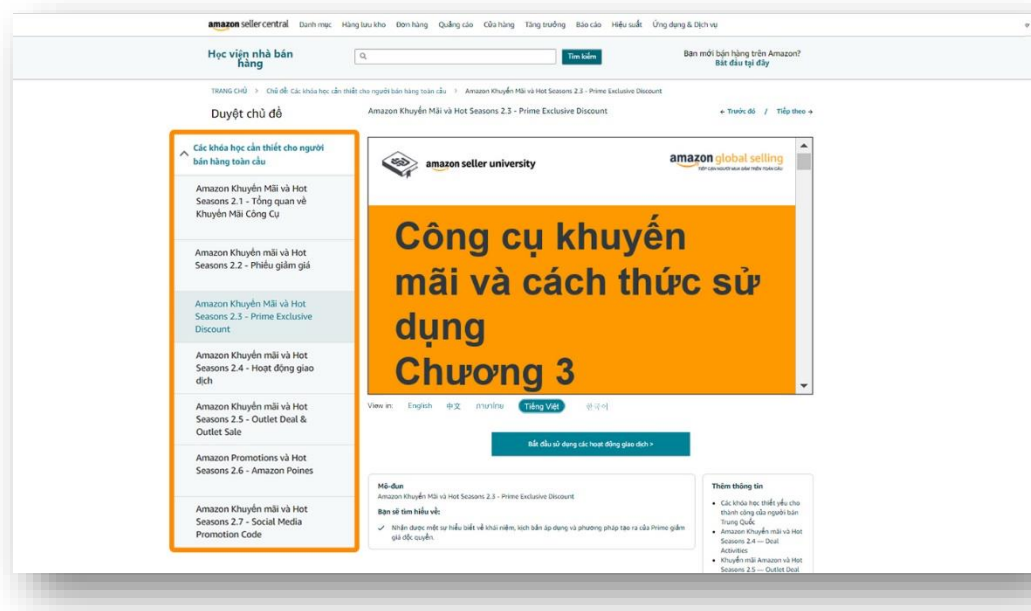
amazon seller central Danh mục Hàng lưu kho Đơn hàng Quảng cáo Cửa hàng Tăng trưởng Báo cáo Hiệu suất Ứng dụng & Dịch vụ

Học viện nhà bán hàng

Tìm kiếm

Bạn mới bán hàng trên Amazon? Bắt đầu tại đây

TRANG CHỦ > Chủ đề: Các khóa học cần thiết cho người bán hàng toàn cầu > Amazon Khuyến Mãi và Hot Seasons 2.3 - Prime Exclusive Discount

Duyệt chủ đề

Amazon Khuyến Mãi và Hot Seasons 2.3 - Prime Exclusive Discount

← Trước đó / Tiếp theo →

Các khóa học cần thiết cho người bán hàng toàn cầu

Amazon Khuyến Mãi và Hot Seasons 2.1 - Tổng quan về Khuyến Mãi Công Cụ

Amazon Khuyến mãi và Hot Seasons 2.2 - Phiếu giảm giá

Amazon Khuyến Mãi và Hot Seasons 2.3 - Prime Exclusive Discount

Amazon Khuyến mãi và Hot Seasons 2.4 - Hoạt động giao dịch

Amazon Khuyến mãi và Hot Seasons 2.5 - Outlet Deal & Outlet Sale

Amazon Promotions và Hot Seasons 2.6 - Amazon Poines

Amazon Khuyến mãi và Hot Seasons 2.7 - Social Media Promotion Code

amazon seller university

amazon global selling

Công cụ khuyến mãi và cách thức sử dụng
Chương 3

View in: English 中文 ภาษาไทย Tiếng Việt 한국어

Bắt đầu sử dụng các hoạt động giao dịch >

Mô-đun
Amazon Khuyến Mãi và Hot Seasons 2.3 - Prime Exclusive Discount

Bạn sẽ tìm hiểu về:

✓ Nhận được một sự hiểu biết về khái niệm, kịch bản áp dụng và phương pháp tạo ra của Prime giảm giá độc quyền.

Thêm thông tin

• Các khóa học thiết yếu cho thành công của người bán Trung Quốc
• Amazon Khuyến mãi và Hot Seasons 2.4 — Deal Activities
• Khuyến mãi Amazon và Hot Seasons 2.5 — Outlet Deal